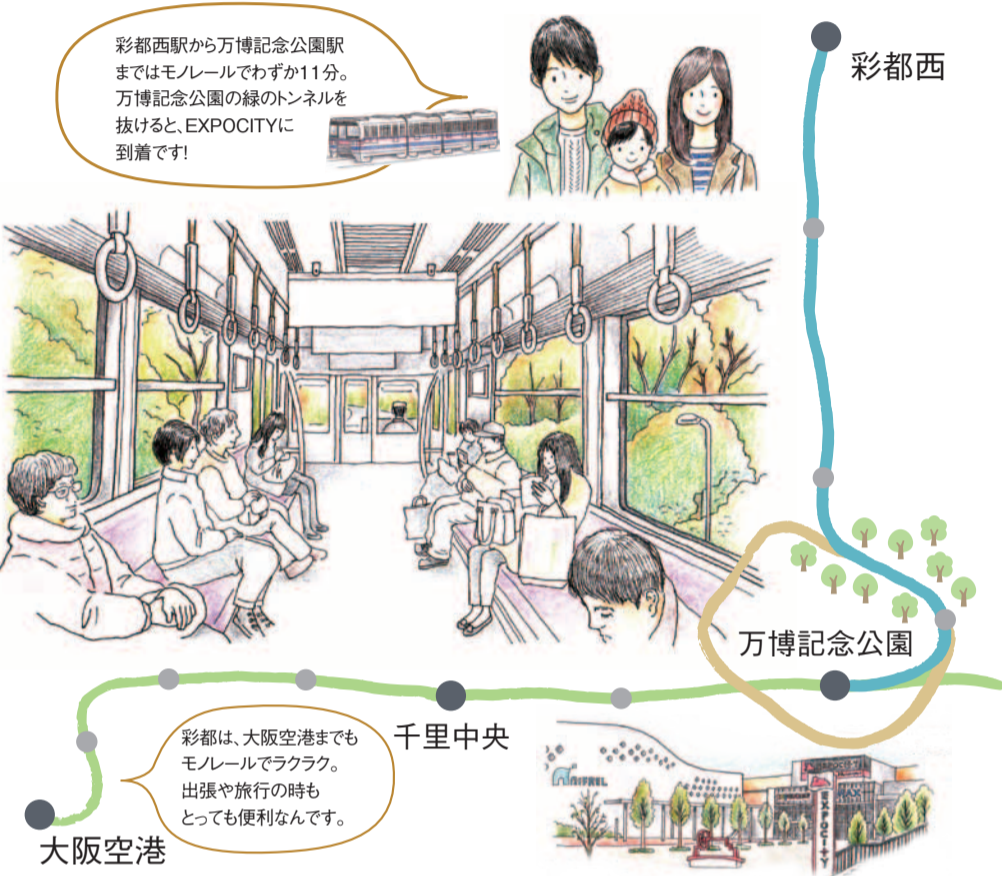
彩都西駅から万博記念公園駅まではモノレールでわずか11分。万博記念公園の緑のトンネルを抜けると、EXPOCITYに到着です!

彩都西

万博記念公園

千里中央

大阪空港

彩都は、大阪空港までもモノレールでラクラク。出張や旅行の時もとっても便利なんです。

NIFREL

EXPOCITY